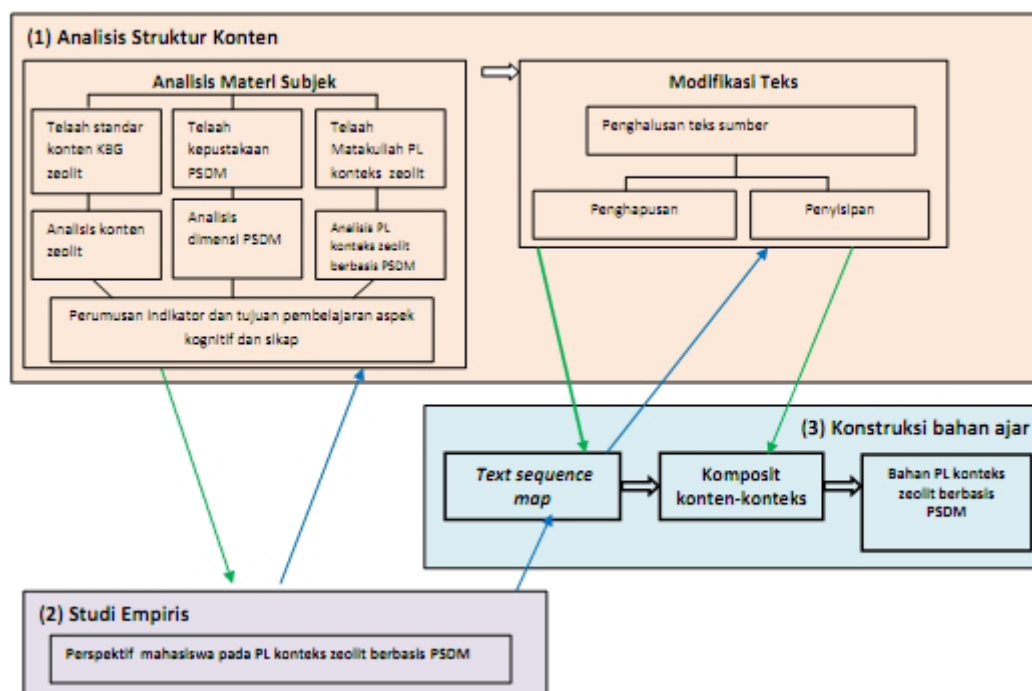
(1) Analisis Struktur Konten

Analisis Materi Subjek

Telaah standar konten KBG zeolit

Telaah kepustakaan PSDM

Telaah Matakuliah PL konteks zeolit

Analisis konten zeolit

Analisis dimensi PSDM

Analisis PL konteks zeolit berbasis PSDM

Perumusan indikator dan tujuan pembelajaran aspek kognitif dan sikap

Modifikasi Teks

Penghalusan teks sumber

Penghapusan

Penyisipan

(3) Konstruksi bahan ajar

Text sequence map

Komposit konten-konteks

Bahan PL konteks zeolit berbasis PSDM

(2) Studi Empiris

Perspektif mahasiswa pada PL konteks zeolit berbasis PSDM